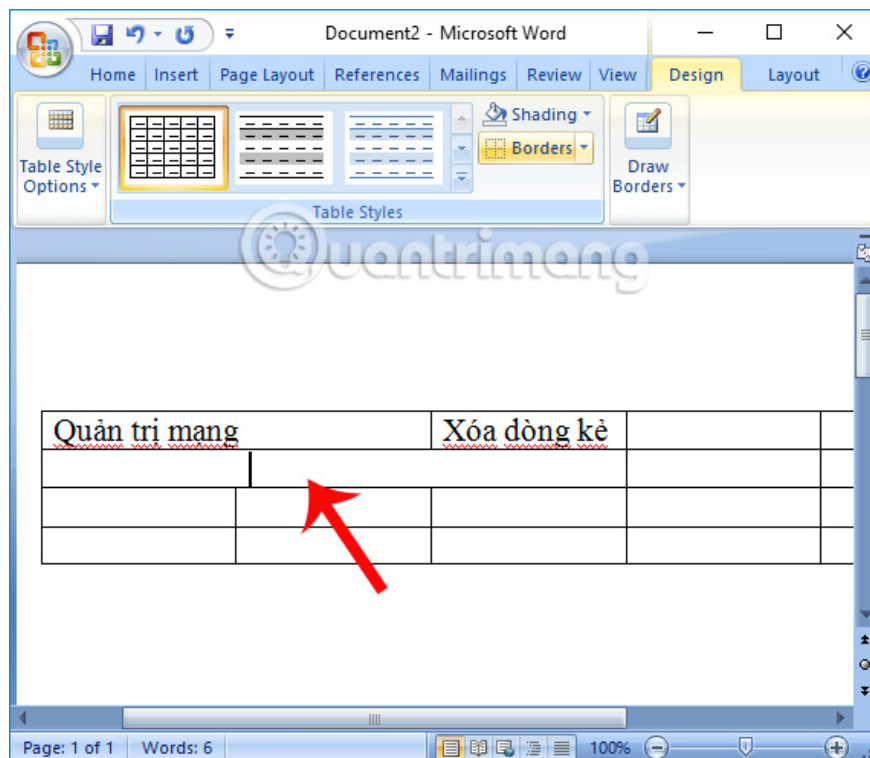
Document2 - Microsoft Word

Home Insert Page Layout References Mailings Review View Design Layout

Table Style Options

Shading

Borders

Draw Borders

Table Styles

Quantrimang

| Quản trị mạng | | Xóa dòng kẻ | | |
|---|---|---|---|---|
| | | | | |
| | | | | |
| | | | | |

Page: 1 of 1 Words: 6 100%